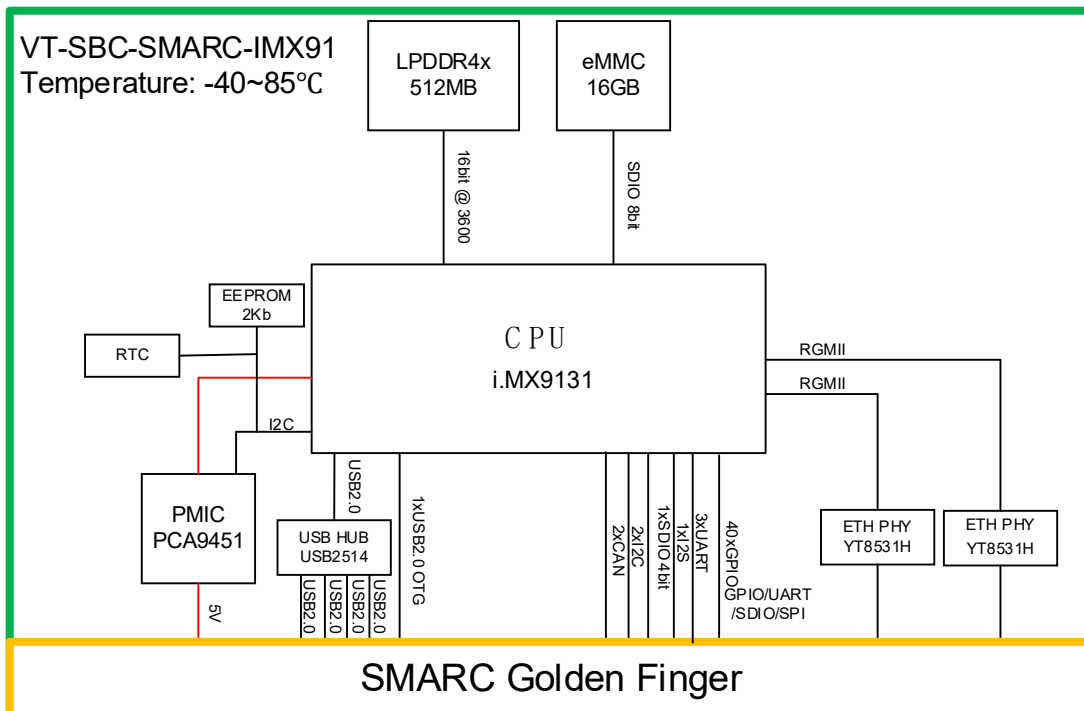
VT-SBC-SMARC-IMX91
Temperature: -40~85℃

LPDDR4x
512MB

eMMC
16GB

16bit @ 3600

SDIO 8bit

EEPROM
2Kb

RTC

CPU
i.MX9131

RGMII

RGMII

I2C

USB2.0

1xUSB2.0 OTG

PMIC
PCA9451

USB HUB
USB2514

USB2.0 USB2.0 USB2.0 USB2.0

5V

2xCAN

2xI2C

1xSDIO 4bit

1xI2S

3xUART

40xGPIO

GPIO/UART
/SDIO/SPI

ETH PHY
YT8531H

ETH PHY
YT8531H

SMARC Golden Finger